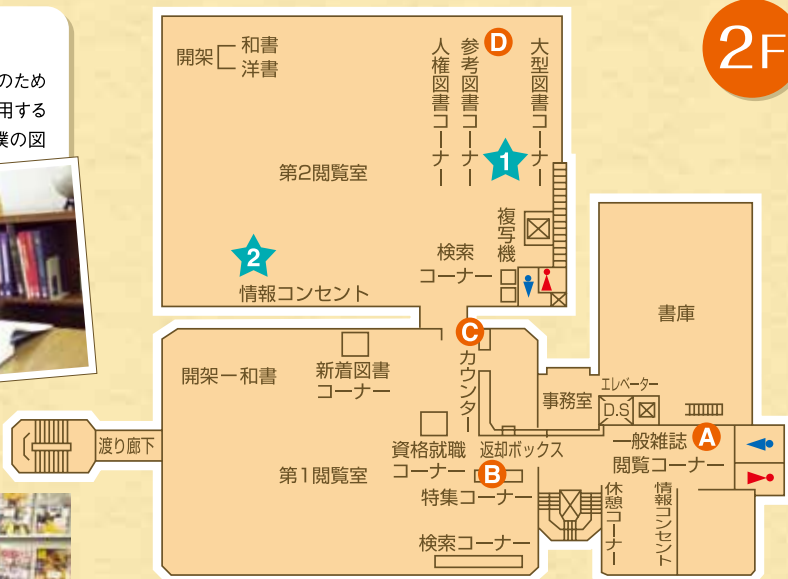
のため
用する
僕の図

2F

開架 和書
洋書

人権図書コーナー
D
参考図書コーナー
大型図書コーナー
1
第2閲覧室
複写機
2
検索コーナー
情報コンセント

書庫

C
カウンター
開架一和書
新着図書コーナー
事務室
エレベーター
D.S
渡り廊下
資格就職コーナー
返却ボックス
一般雑誌閲覧コーナー
A
第1閲覧室
B
特集コーナー
休憩コーナー
情報コンセント
検索コーナー